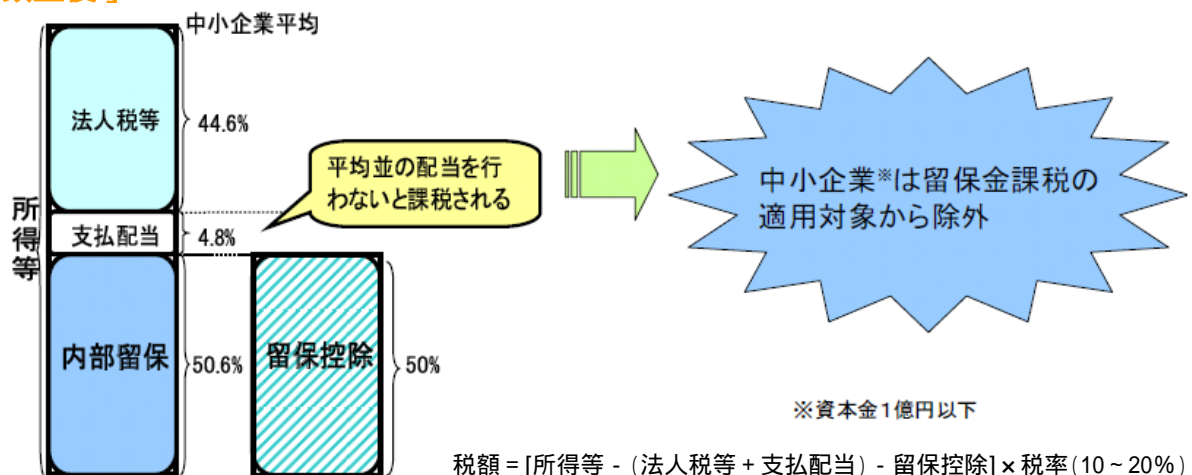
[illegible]

中小企業平均

所得等

法人税等 44.6%

支払配当 4.8%

内部留保 50.6%

留保控除 50%

平均並の配当を行わないと課税される

中小企業※は留保金課税の適用対象から除外

※資本金1億円以下

税額 = [所得等 -（法人税等 + 支払配当）- 留保控除] × 税率（10 ~ 20%）